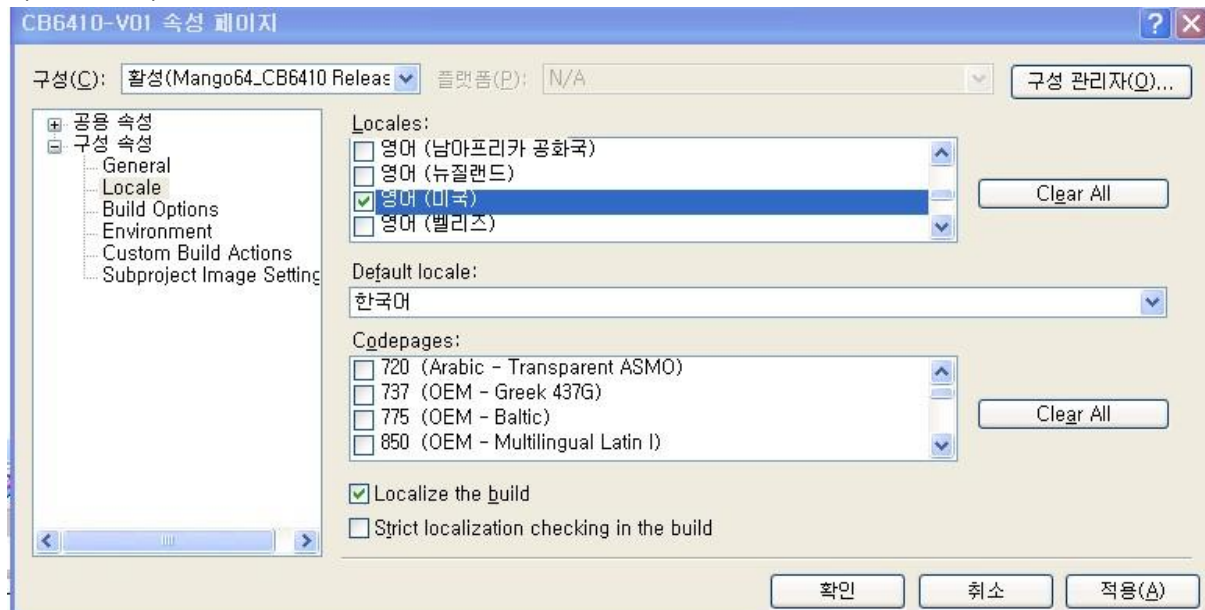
CB6410-V01 속성 페이지

구성(C): 활성(Mango64_CB6410 Releas
플랫폼(P): N/A
구성 관리자(O)...

공용 속성
구성 속성
General
Locale
Build Options
Environment
Custom Build Actions
Subproject Image Setting

Locales:
영어 (남아프리카 공화국)
영어 (뉴질랜드)
영어 (미국)
영어 (벨리즈)
Clear All

Default locale:
한국어

Codepages:
720 (Arabic - Transparent ASMO)
737 (OEM - Greek 437G)
775 (OEM - Baltic)
850 (OEM - Multilingual Latin I)
Clear All

Localize the build
Strict localization checking in the build

확인
취소
적용(A)